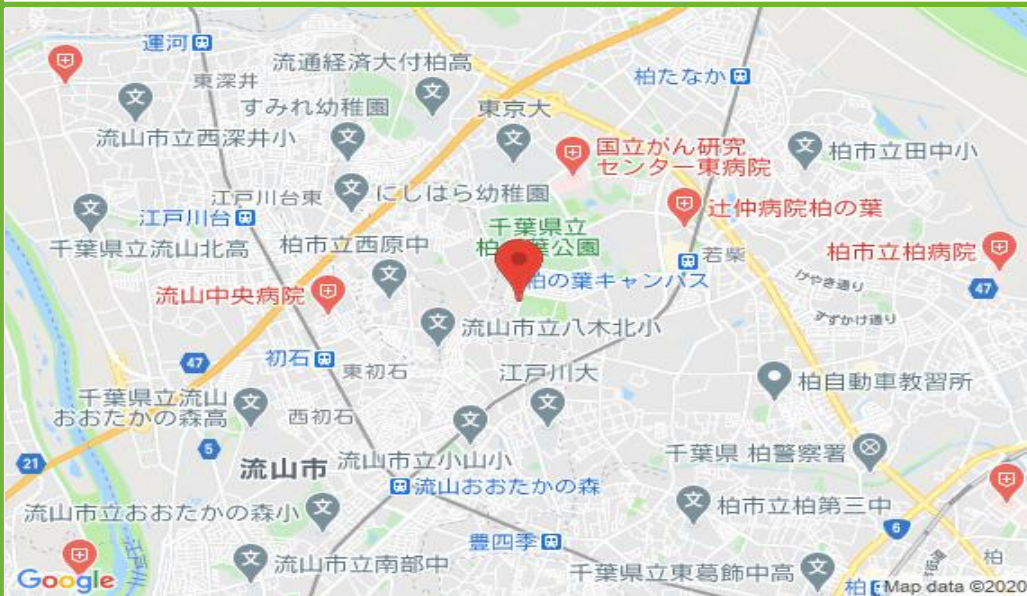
運河
流通経済大付柏高
柏たなか
東深井
すみれ幼稚園
東京大
流山市立西深井小
国立がん研究センター東病院
柏市立田中小
江戸川台東
にしはら幼稚園
江戸川台
辻仲病院柏の葉
千葉県立柏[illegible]葉公園
千葉県立流山北高
柏市立西原中
若柴
柏市立柏病院
柏の葉キャンパス
けやき通り
47
流山中央病院
すずかけ通り
流山市立八木北小
47
初石
東初石
江戸川大
柏自動車教習所
千葉県立流山おおたかの森高
西初石
千葉県 柏警察署
5
21
流山市
流山市立小山小
流山おおたかの森
柏市立柏第三中
流山市立おおたかの森小
6
豊四季
柏
流山市立南部中
千葉県立東葛飾中高
Google
柏
Map data ©2020